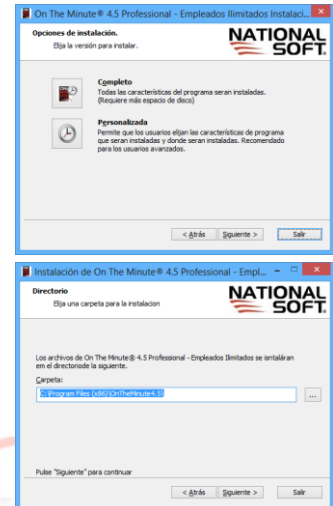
On The Minute® 4.5 Professional - Empleados Ilimitados Instalaci...

Opciones de instalación.
Elija la versión para instalar.

NATIONAL SOFT

Completo
Todas las características del programa seran instaladas. (Requiere más espacio de disco)

Personalizada
Permite que los usuarios elijan las características de programa que seran instaladas y donde seran instaladas. Recomendado para los usuarios avanzados.

< Atrás | Siguiente > | Salir

Instalación de On The Minute® 4.5 Professional - Empl...

Directorio
Elija una carpeta para la instalacion

NATIONAL SOFT

Los archivos de On The Minute® 4.5 Professional - Empleados Ilimitados se instalarán en el directoriode la siguiente.

Carpeta:
C:\Program Files (x86)\OnTheMinute4.5\

...

Pulse "Siguiente" para continuar

< Atrás | Siguiente > | Salir